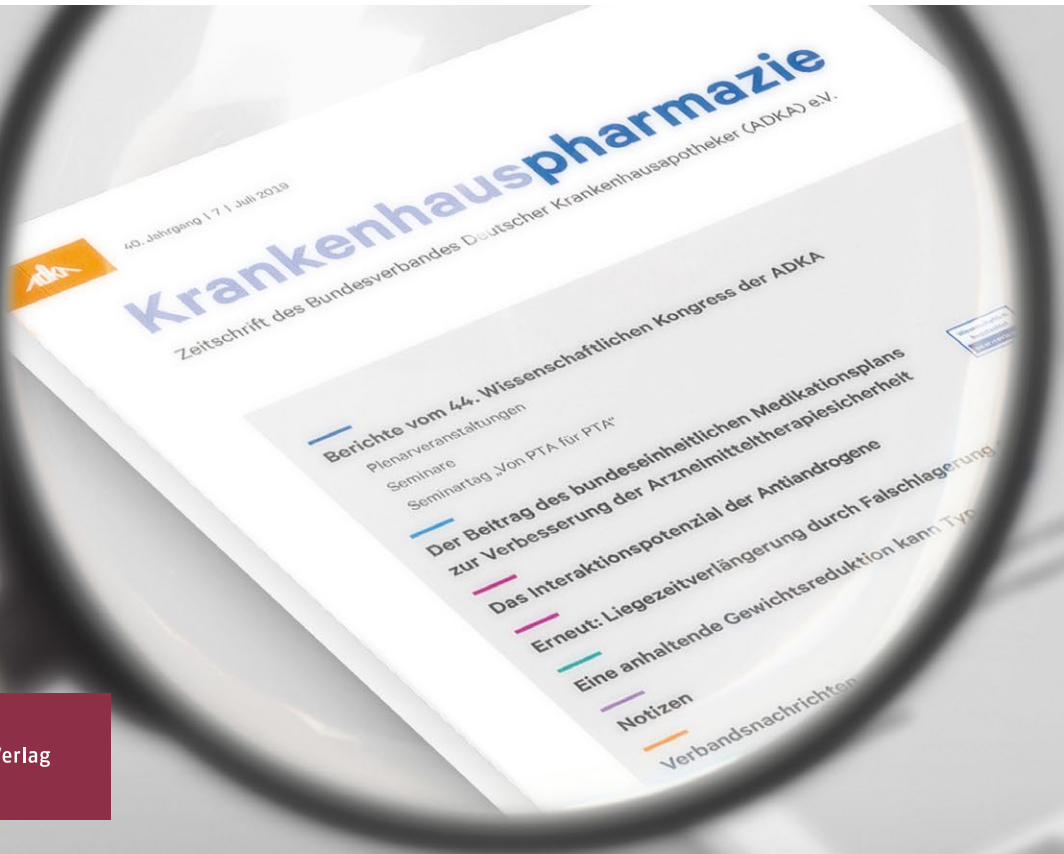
ADKA

40. Jahrgang | 7 | Juli 2019

Krankenhauspharmazie

Zeitschrift des Bundesverbandes Deutscher Krankenhausapotheker (ADKA) e.V.

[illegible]

Berichte vom 44. Wissenschaftlichen Kongress der ADKA

Plenarveranstaltungen

Seminare

Seminartag „Von PTA für PTA"

Der Beitrag des bundeseinheitlichen Medikationsplans zur Verbesserung der Arzneimitteltherapiesicherheit

Das Interaktionspotenzial der Antiandrogene

Erneut: Liegezeitverlängerung durch Falschlagerung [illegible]

Eine anhaltende Gewichtsreduktion kann Typ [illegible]

Notizen

Verbandsnachrichten

Verlag